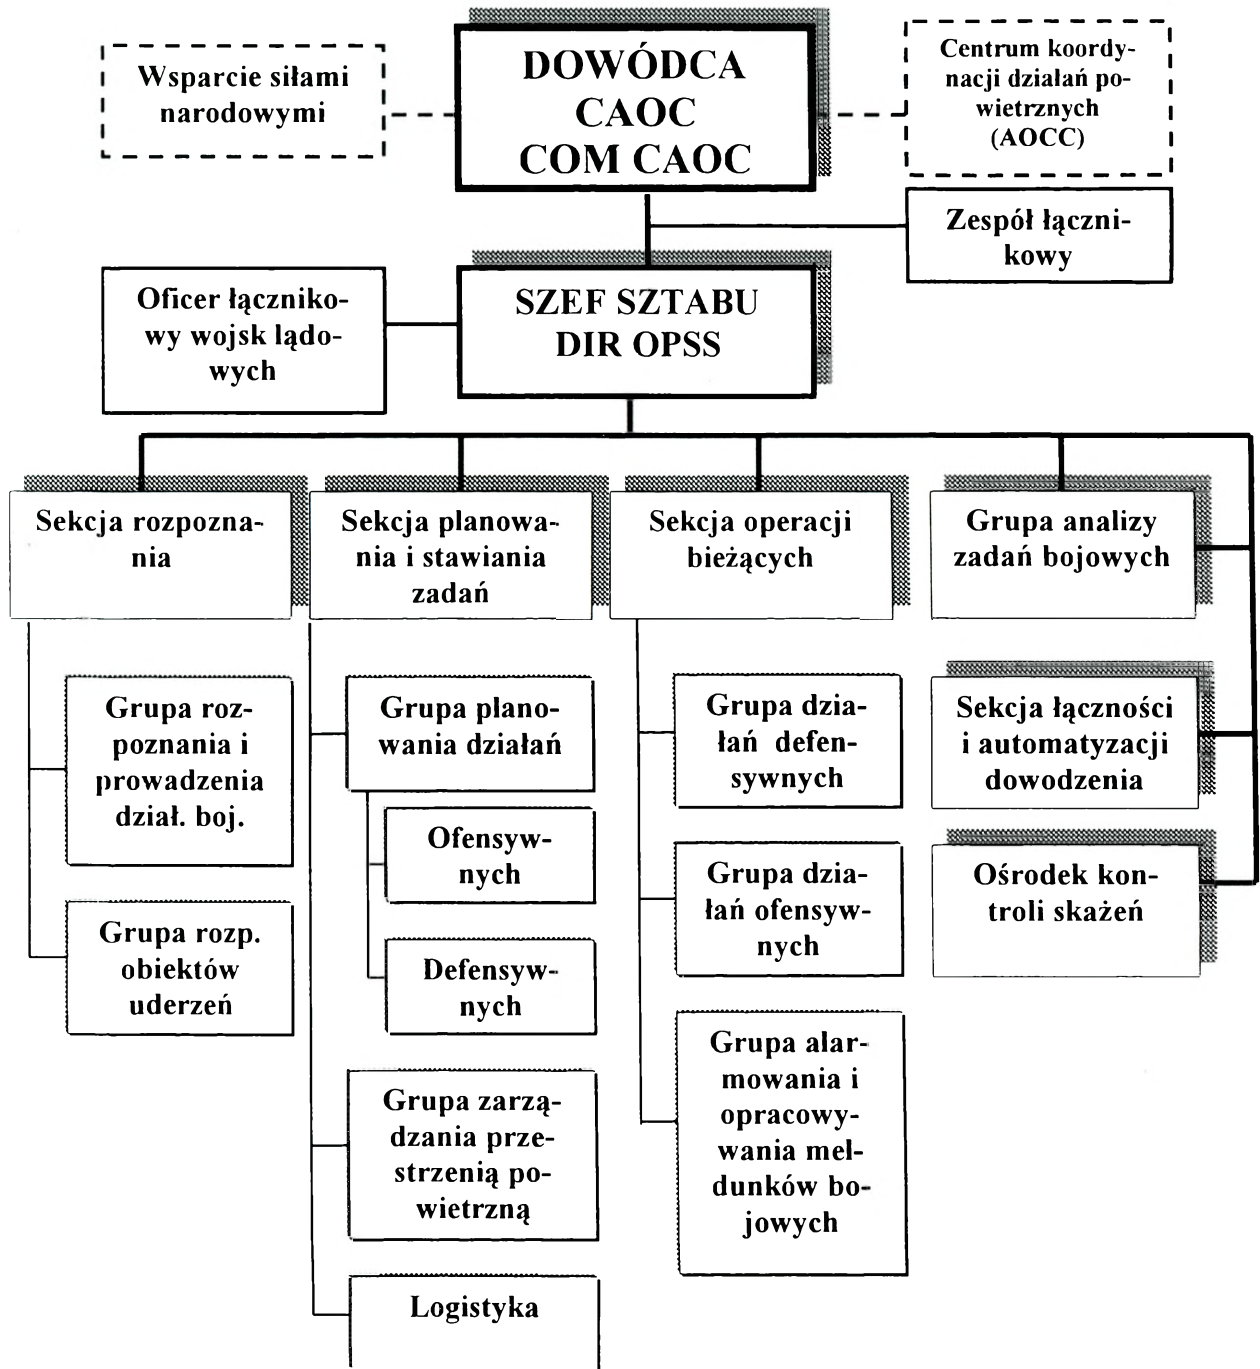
Wsparcie siłami narodowymi

DOWÓDCA CAOC COM CAOC

Centrum koordynacji działań powietrznych (AOCC)

Zespół łącznikowy

Oficer łącznikowy wojsk lądowych

SZEF SZTABU DIR OPSS

Sekcja rozpoznania

Sekcja planowania i stawiania zadań

Sekcja operacji bieżących

Grupa analizy zadań bojowych

Grupa rozpoznania i prowadzenia dział. boj.

Grupa rozp. obiektów uderzeń

Grupa planowania działań

Ofensywnych

Defensywnych

Grupa zarządzania przestrzenią powietrzną

Logistyka

Grupa działań defensywnych

Grupa działań ofensywnych

Grupa alarmowania i opracowywania meldunków bojowych

Sekcja łączności i automatyzacji dowodzenia

Ośrodek kontroli skażeń